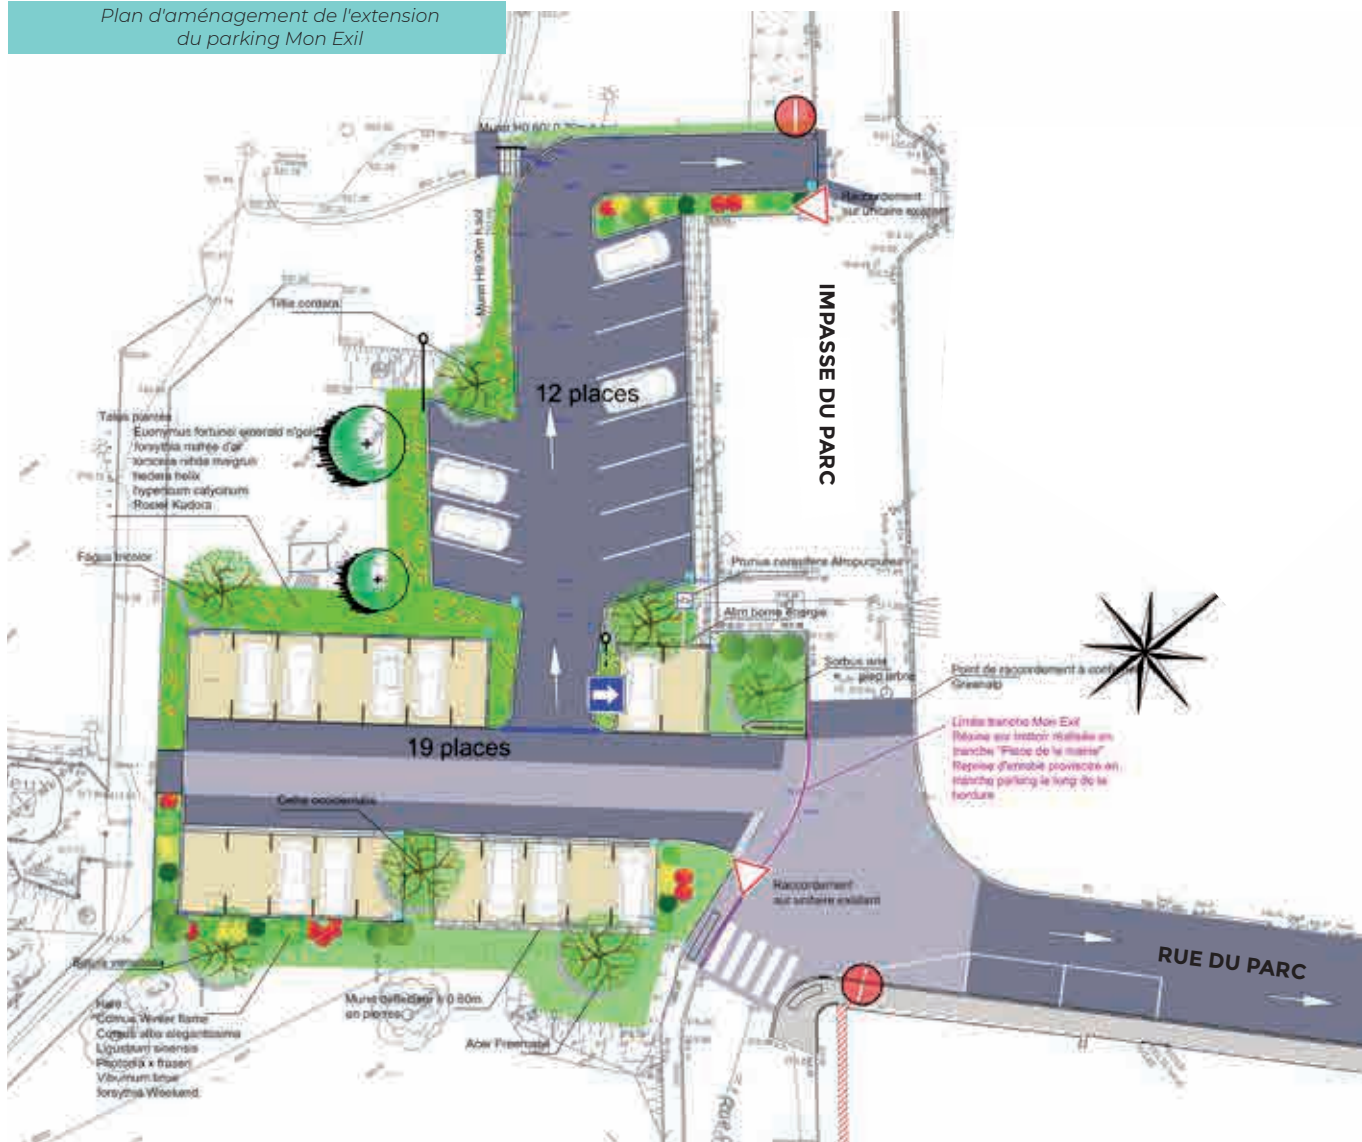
Plan d'aménagement de l'extension du parking Mon Exil

Muret H0.60/0.70m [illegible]

Raccordement sur unitaire existant

Muret H0.90m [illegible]

Tilia cordata

12 places

IMPASSE DU PARC

Talus plantés
Euonymus fortunei emerald n'gold
forsythia mahée d'or
lonicera nitida maigrun
hedera helix
hypericum calycinum
Rosier Kadora

Fagus tricolor

Prunus cerasifera Atropurpurea

Alim borne énergie

Sorbus aria
pied arbre

Point de raccordement à confirmer Greenalp

Limite tranche Mon Exil
Reprise sur trottoir réalisée en tranche "Place de la mairie"
Reprise d'enrobé provisoire en tranche parking le long de la bordure

19 places

Celtis occidentalis

Raccordement sur unitaire existant

RUE DU PARC

Bâche végétale

Haie
Cornus Westar flame
Cornus alba elegantissima
Ligustrum sinensis
Photinia x fraseri
Viburnum tinus
forsythia Weekend

Muret déflecteur h 0.60m en pierres

Acer Freemanii

Rue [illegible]